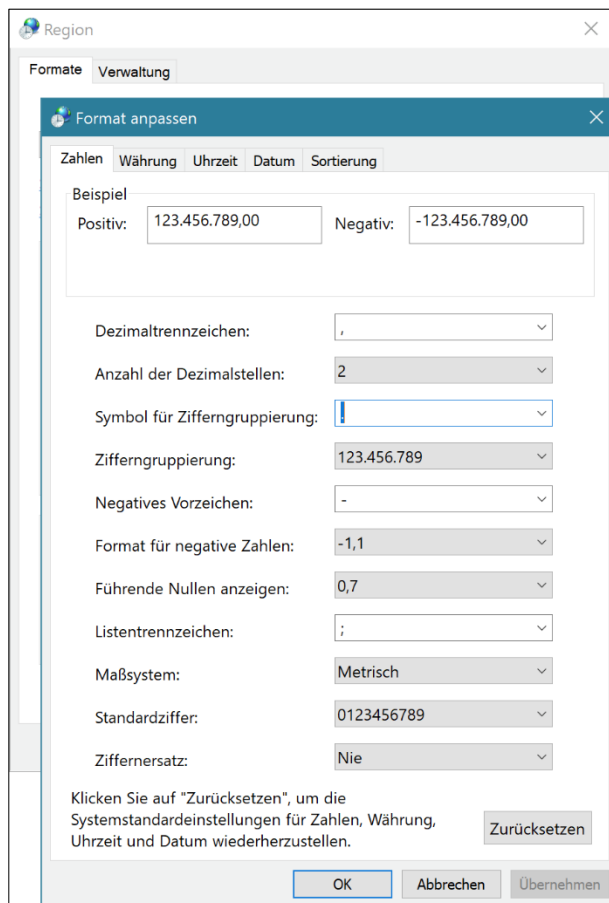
Region

Formate Verwaltung

Format anpassen

Zahlen Währung Uhrzeit Datum Sortierung

Beispiel
Positiv: 123.456.789,00 Negativ: -123.456.789,00

Dezimaltrennzeichen: ,

Anzahl der Dezimalstellen: 2

Symbol für Zifferngruppierung: .

Zifferngruppierung: 123.456.789

Negatives Vorzeichen: -

Format für negative Zahlen: -1,1

Führende Nullen anzeigen: 0,7

Listentrennzeichen: ;

Maßsystem: Metrisch

Standardziffer: 0123456789

Ziffernersatz: Nie

Klicken Sie auf "Zurücksetzen", um die Systemstandardeinstellungen für Zahlen, Währung, Uhrzeit und Datum wiederherzustellen.

Zurücksetzen

OK Abbrechen Übernehmen